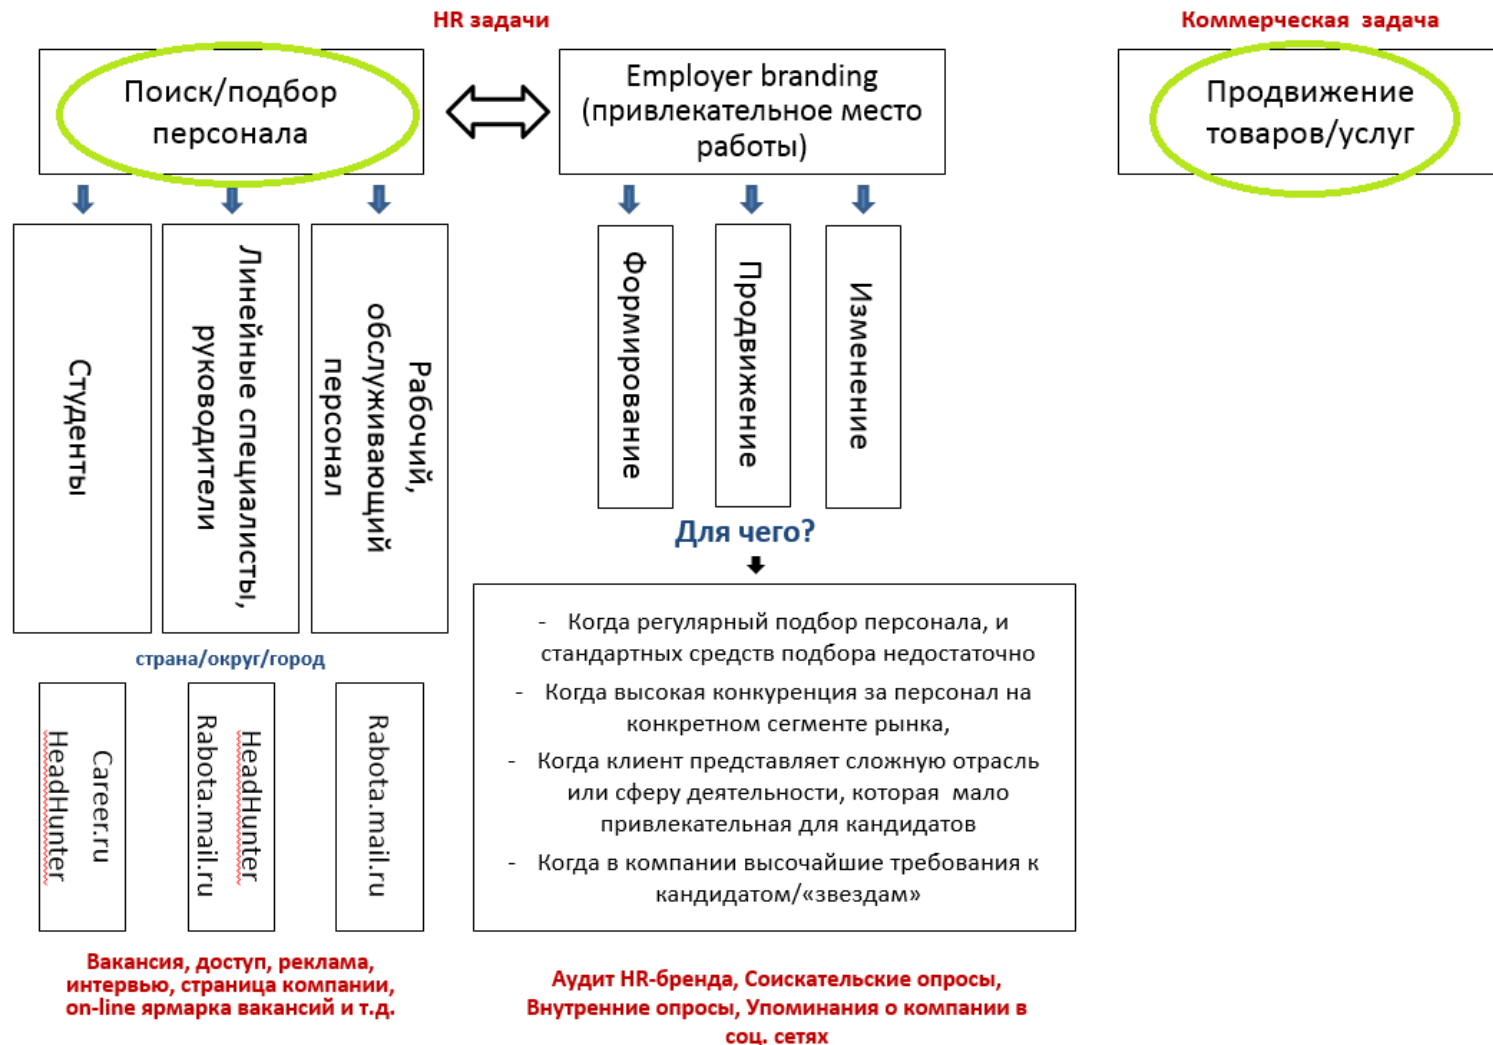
HR задачи

Коммерческая задача

Поиск/подбор персонала

Employer branding (привлекательное место работы)

Продвижение товаров/услуг

Студенты

Линейные специалисты, руководители

Рабочий, обслуживающий персонал

Формирование

Продвижение

Изменение

Для чего?

страна/округ/город

Career.ru HeadHunter

HeadHunter Rabota.mail.ru

Rabota.mail.ru

- Когда регулярный подбор персонала, и стандартных средств подбора недостаточно
- Когда высокая конкуренция за персонал на конкретном сегменте рынка,
- Когда клиент представляет сложную отрасль или сферу деятельности, которая мало привлекательная для кандидатов
- Когда в компании высочайшие требования к кандидатом/«звездам»

Вакансия, доступ, реклама, интервью, страница компании, on-line ярмарка вакансий и т.д.

Аудит HR-бренда, Соискательские опросы, Внутренние опросы, Упоминания о компании в соц. сетях